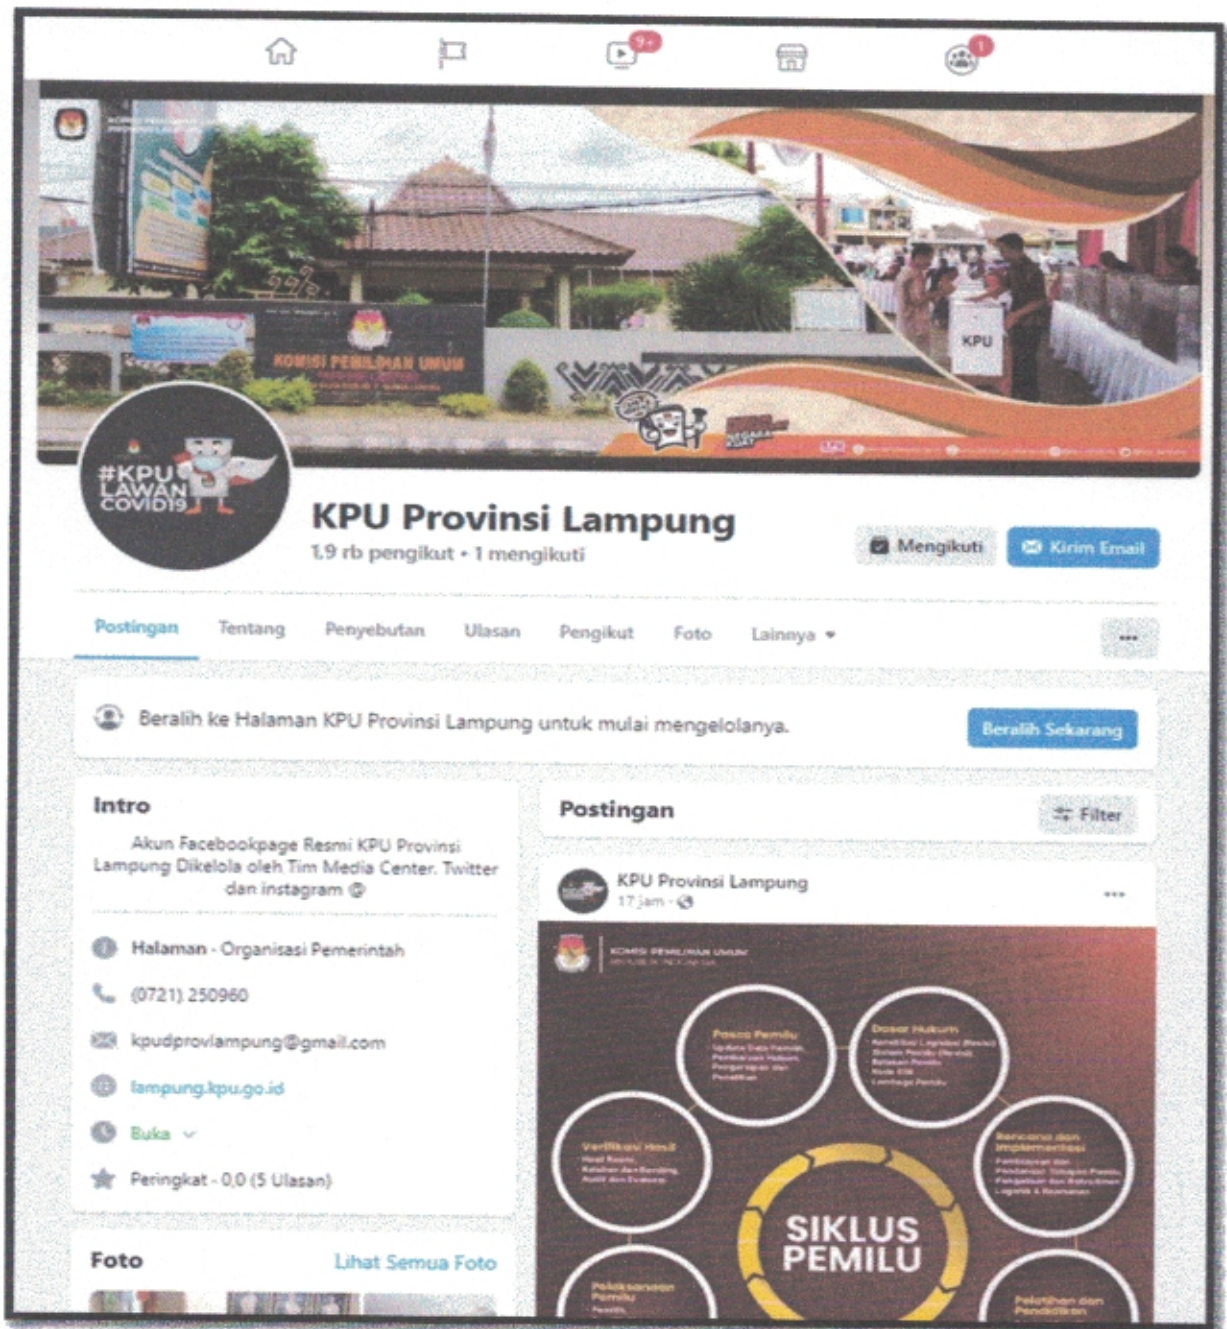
9+

1

KOMISI PEMILIHAN UMUM

KPU

#KPU LAWAN COVID19

KPU Provinsi Lampung

1,9 rb pengikut • 1 mengikuti

Mengikuti

Kirim Email

Postingan

Tentang

Penyebutan

Ulasan

Pengikut

Foto

Lainnya

...

Beralih ke Halaman KPU Provinsi Lampung untuk mulai mengelolanya.

Beralih Sekarang

Intro

Akun Facebookpage Resmi KPU Provinsi Lampung Dikelola oleh Tim Media Center. Twitter dan instagram @

Halaman · Organisasi Pemerintah

(0721) 250960

kpudprovlampung@gmail.com

lampung.kpu.go.id

Buka

Peringkat · 0,0 (5 Ulasan)

Foto

Lihat Semua Foto

Postingan

Filter

KPU Provinsi Lampung

17 jam ·

...

KOMISI PEMILIHAN UMUM

Pasca Pemilu

Dasar Hukum

Verifikasi Hasil

Rencana dan Implementasi

SIKLUS PEMILU

Pelaksanaan Pemilu

Pelatihan dan Pendidikan